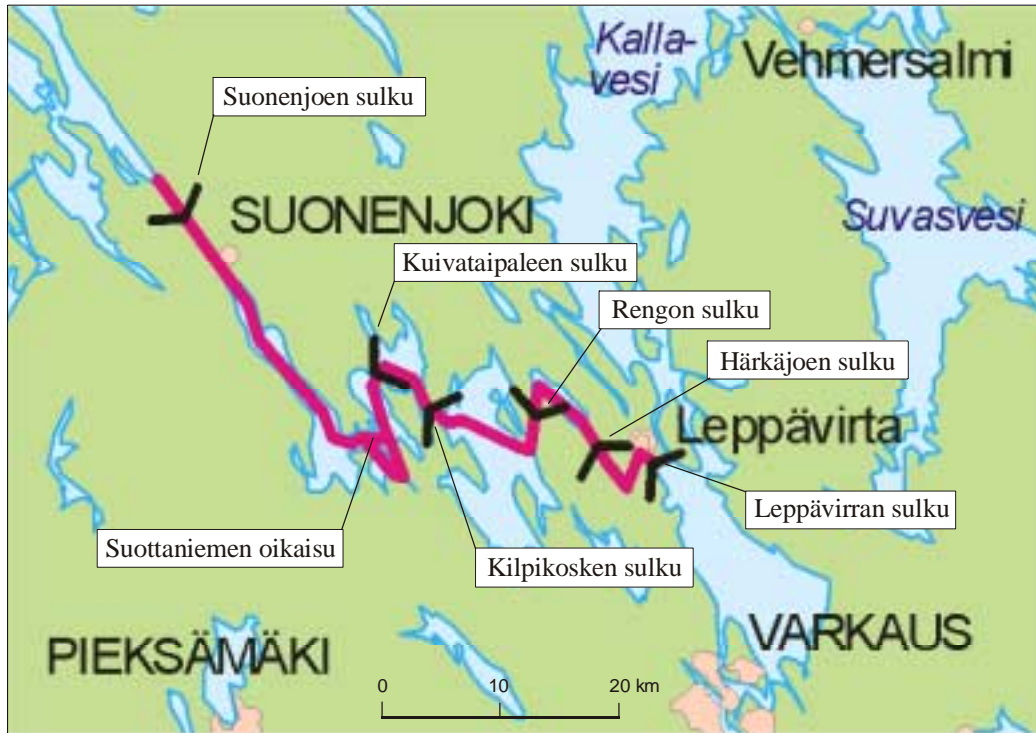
Kallavesi

Vehmersalmi

Suonenjoen sulku

SUONENJOKI

Suvasvesi

Kuivataipaleen sulku

Rengon sulku

Härkäjoen sulku

Leppävirta

Leppävirran sulku

Suottaniemen oikaisu

Kilpikosken sulku

PIEKSÄMÄKI

VARKAUS

0

10

20 km